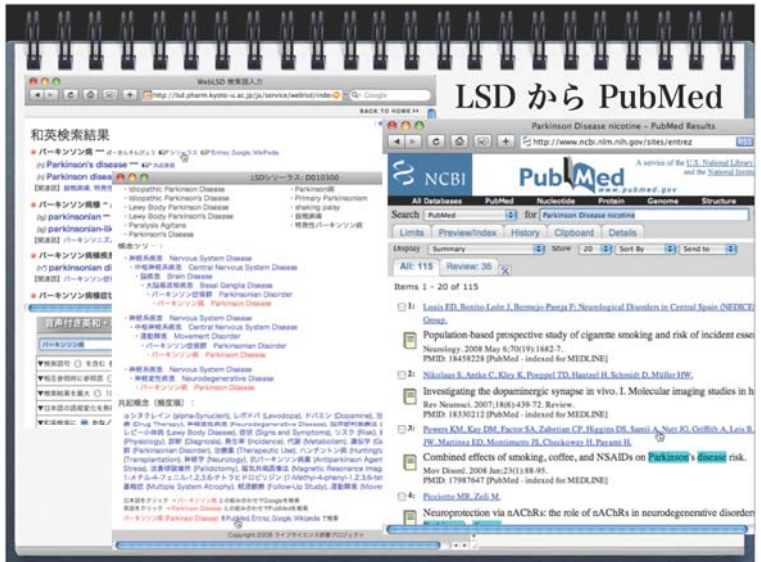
LSD から PubMed

WebLSD 検索語入力
http://lsd.pharm.kyoto-u.ac.jp/ja/service/weblsd/index
Google
BACK TO HOME

和英検索結果
• パーキンソン病
Parkinson's disease
Parkinson disea
[関連語] 振戦麻痺
• パーキンソン病様
parkinsonian
parkinsonian-lik
[関連語] パーキンソニズ
• パーキンソン病様疾
parkinsonian
[関連語] パーキンソン
• パーキンソン病症な

音声付き英和
パーキンソン病

LSDシソーラス: D010300
· Idiopathic Parkinson Disease
· Idiopathic Parkinson's Disease
· Lewy Body Parkinson Disease
· Lewy Body Parkinson's Disease
· Paralysis Agitans
· Parkinson's Disease
· Parkinson病
· Primary Parkinsonism
· shaking palsy
· 振戦麻痺
· 特発性パーキンソン病
概念ツリー：
· 神経系疾患 Nervous System Disease
· 中枢神経系疾患 Central Nervous System Disease
· 脳疾患 Brain Disease
· 大脳基底核疾患 Basal Ganglia Disease
· パーキンソン症候群 Parkinsonian Disorder
· パーキンソン病 Parkinson Disease
· 神経系疾患 Nervous System Disease
· 中枢神経系疾患 Central Nervous System Disease
· 運動障害 Movement Disorder
· パーキンソン症候群 Parkinsonian Disorder
· パーキンソン病 Parkinson Disease
· 神経系疾患 Nervous System Disease
· 神経変性疾患 Neurodegenerative Disease
· パーキンソン病 Parkinson Disease
共起概念（頻度順）：
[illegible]
Copyright 2008 ライフサイエンス辞書プロジェクト

Parkinson Disease nicotine - PubMed Results
http://www.ncbi.nlm.nih.gov/sites/entrez
RSS
NCBI
PubMed
www.pubmed.gov
A service of the U.S. National Library and the National Institu
All Databases PubMed Nucleotide Protein Genome Structure
Search PubMed for Parkinson Disease nicotine
Limits Preview/Index History Clipboard Details
Display Summary Show 20 Sort By Send to
All: 115 Review: 36
Items 1 - 20 of 115
1: Louis ED, Benito-León J, Bermejo-Pareja F; Neurological Disorders in Central Spain (NEDICE Group.
Population-based prospective study of cigarette smoking and risk of incident esse
Neurology. 2008 May 6;70(19):1682-7.
PMID: 18458228 [PubMed - indexed for MEDLINE]
2: Nikolaus S, Antke C, Kley K, Poeppel TD, Hautzel H, Schmidt D, Müller HW.
Investigating the dopaminergic synapse in vivo. I. Molecular imaging studies in h
Rev Neurosci. 2007;18(6):439-72. Review.
PMID: 18330212 [PubMed - indexed for MEDLINE]
3: Powers KM, Kay DM, Factor SA, Zabetian CP, Higgins DS, Samii A, Nutt JG, Griffith A, Leis B, JW, Martinez ED, Montimurro JS, Checkoway H, Payami H.
Combined effects of smoking, coffee, and NSAIDs on Parkinson's disease risk.
Mov Disord. 2008 Jan;23(1):88-95.
PMID: 17987647 [PubMed - indexed for MEDLINE]
4: Picciotto MR, Zoli M.
Neuroprotection via nAChRs: the role of nAChRs in neurodegenerative disorder